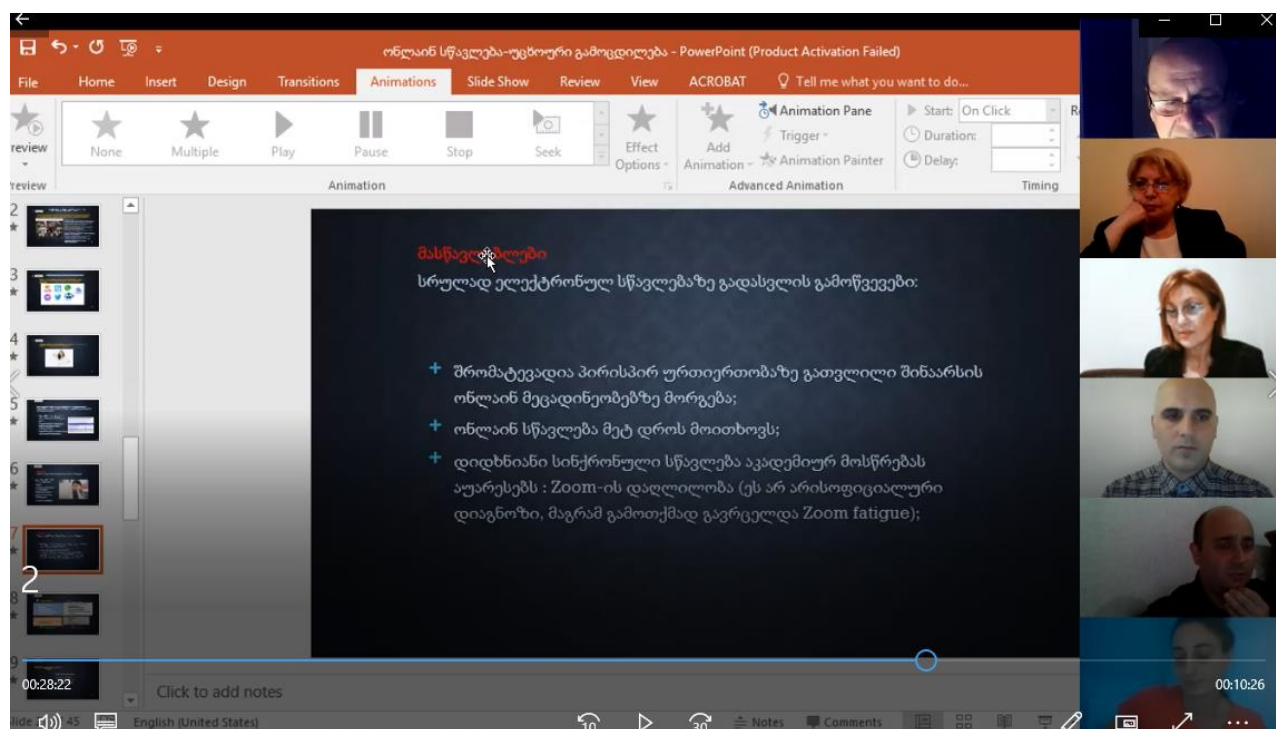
ონლაინ სწავლება-უცხოური გამოცდილება - PowerPoint (Product Activation Failed)

File Home Insert Design Transitions Animations Slide Show Review View ACROBAT Tell me what you want to do...

review None Multiple Play Pause Stop Seek Effect Options Add Animation Animation Pane Trigger Animation Painter Start: On Click Duration: Delay:

review Animation Advanced Animation Timing

2 3 4 5 6 7 8 9

მასწავლებლები
სრულად ელექტრონულ სწავლებაზე გადასვლის გამოწვევები:

+ შრომატევადია პირისპირ ურთიერთობაზე გათვლილი შინაარსის ონლაინ მეცადინეობებზე მორგება;

+ ონლაინ სწავლება მეტ დროს მოითხოვს;

+ დიდხნიანი სინქრონული სწავლება აკადემიურ მოსწრებას აუარესებს : Zoom-ის დაღლილობა (ეს არ არისოფიციალური დიაგნოზი, მაგრამ გამოთქმად გავრცელდა Zoom fatigue);

2

00:28:22

Click to add notes

00:10:26

Slide 45 English (United States) 10 30 Notes Comments